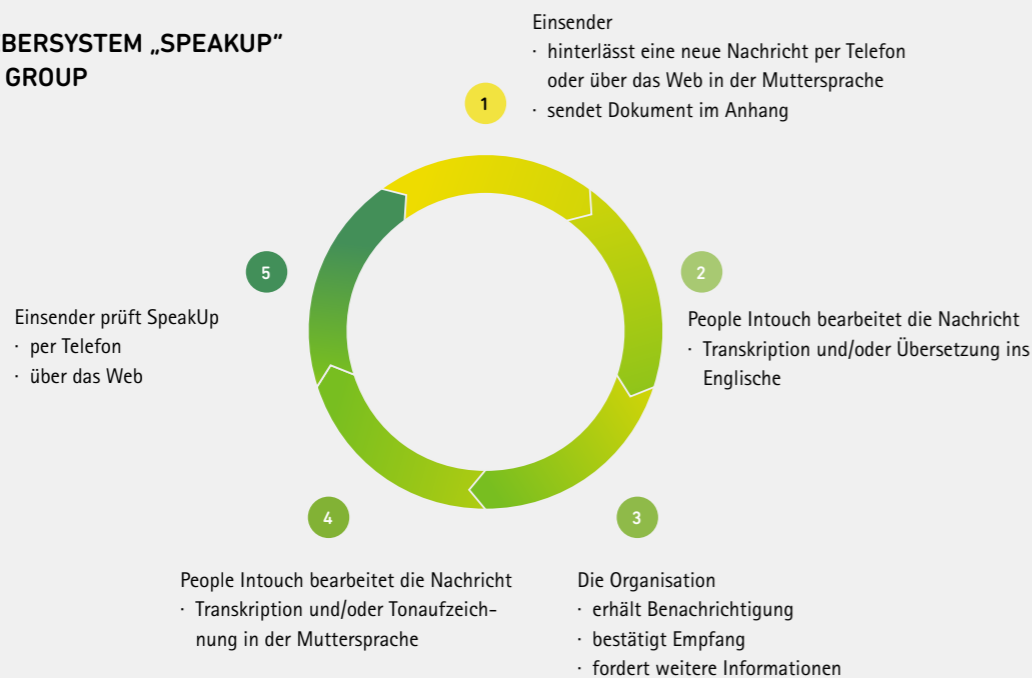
BERSYSTEM „SPEAKUP“
GROUP

Einsender
· hinterlässt eine neue Nachricht per Telefon oder über das Web in der Muttersprache
· sendet Dokument im Anhang

1

2

People Intouch bearbeitet die Nachricht
· Transkription und/oder Übersetzung ins Englische

3

Die Organisation
· erhält Benachrichtigung
· bestätigt Empfang
· fordert weitere Informationen

4

People Intouch bearbeitet die Nachricht
· Transkription und/oder Tonaufzeichnung in der Muttersprache

5

Einsender prüft SpeakUp
· per Telefon
· über das Web